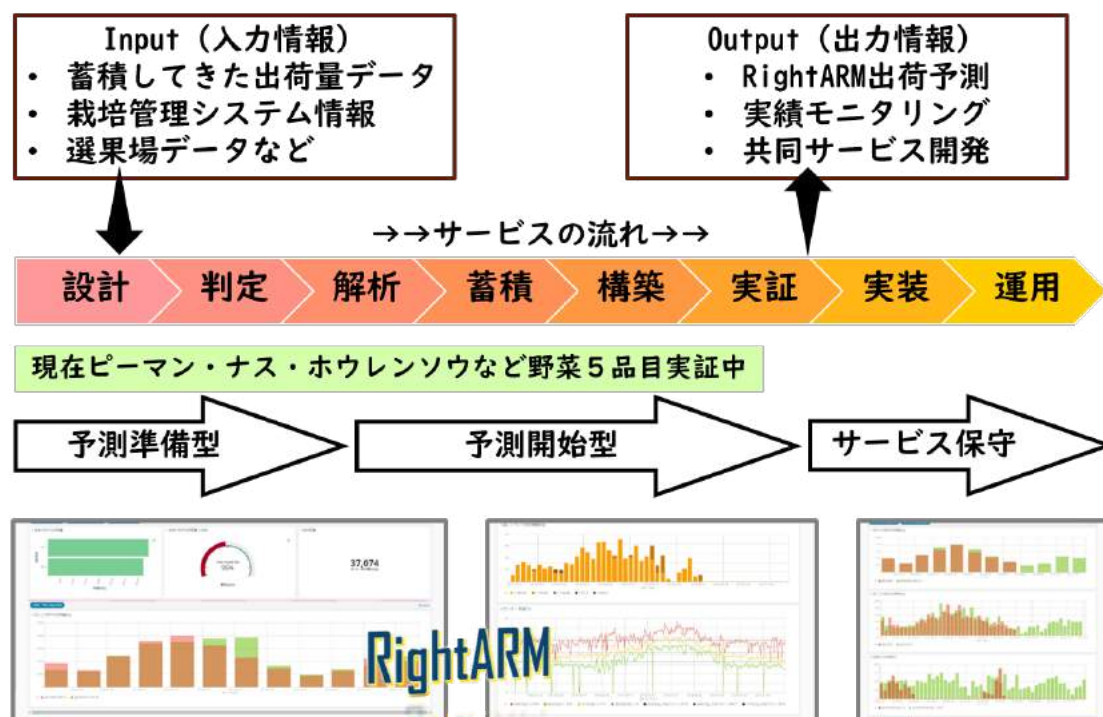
Input（入力情報）
• 蓄積してきた出荷量データ
• 栽培管理システム情報
• 選果場データなど

Output（出力情報）
• RightARM出荷予測
• 実績モニタリング
• 共同サービス開発

→→サービスの流れ→→

設計 判定 解析 蓄積 構築 実証 実装 運用

現在ピーマン・ナス・ホウレンソウなど野菜５品目実証中

予測準備型

予測開始型

サービス保守

37,674

RightARM